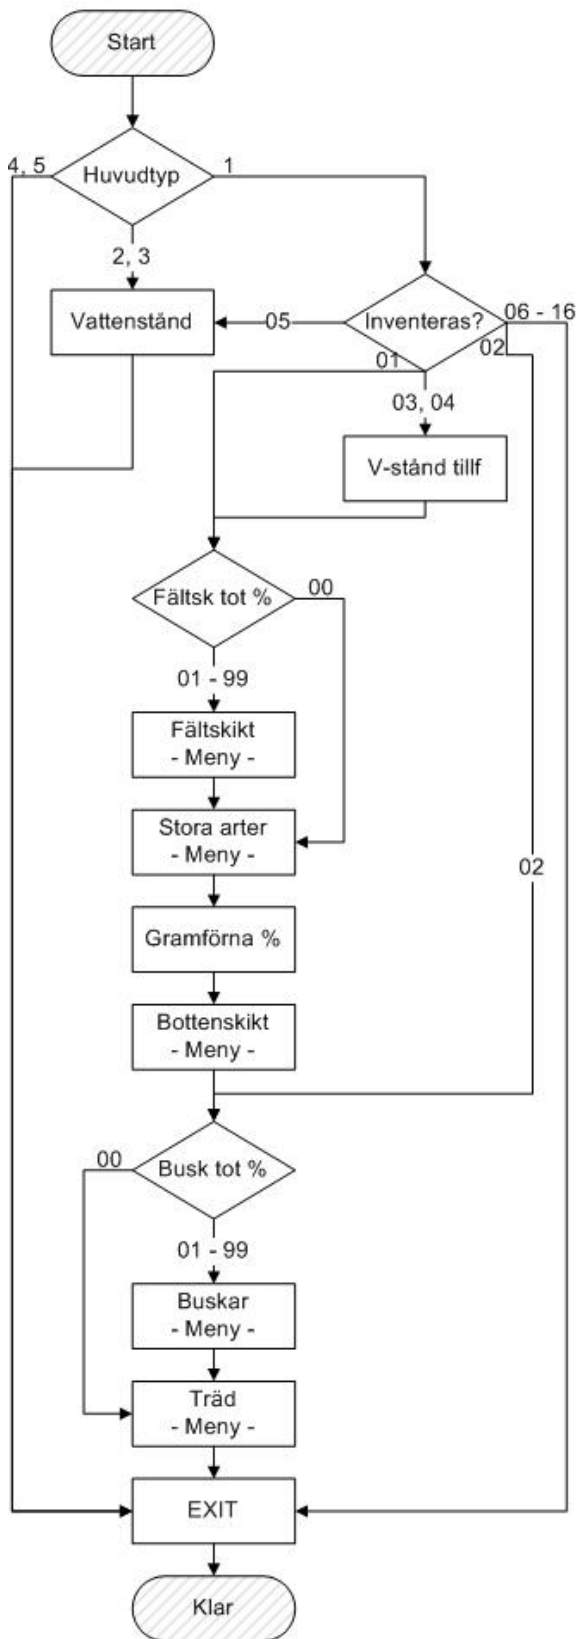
Start

4, 5
Huvudtyp
1
2, 3

Vattenstånd
05
Inventeras?
06 - 16
01
02
03, 04

V-stånd tillf

Fältsk tot %
00
01 - 99

Fältskikt
- Meny -

Stora arter
- Meny -

02

Gramförna %

Bottenskikt
- Meny -

00
Busk tot %
01 - 99

Buskar
- Meny -

Träd
- Meny -

EXIT

Klar